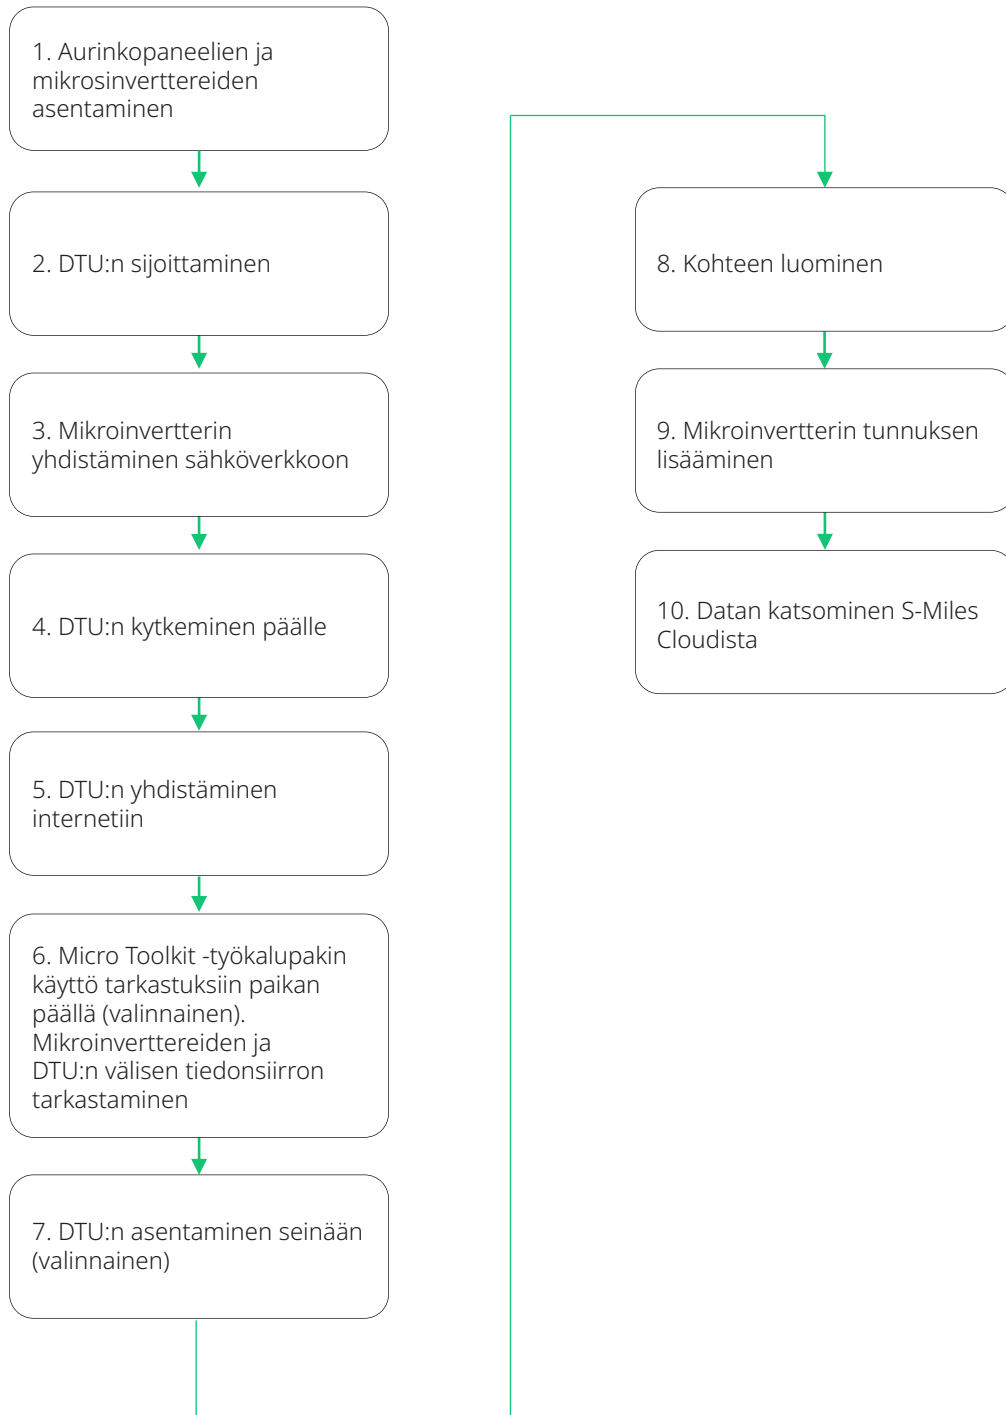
1. Aurinkopaneelien ja mikrosinverttereiden asentaminen

2. DTU:n sijoittaminen

3. Mikroinvertterin yhdistäminen sähköverkkoon

4. DTU:n kytkeminen päälle

5. DTU:n yhdistäminen internetiin

6. Micro Toolkit -työkalupakin käyttö tarkastuksiin paikan päällä (valinnainen). Mikroinverttereiden ja DTU:n välisen tiedonsiirron tarkastaminen

7. DTU:n asentaminen seinään (valinnainen)

8. Kohteen luominen

9. Mikroinvertterin tunnuksen lisääminen

10. Datan katsominen S-Miles Cloudista